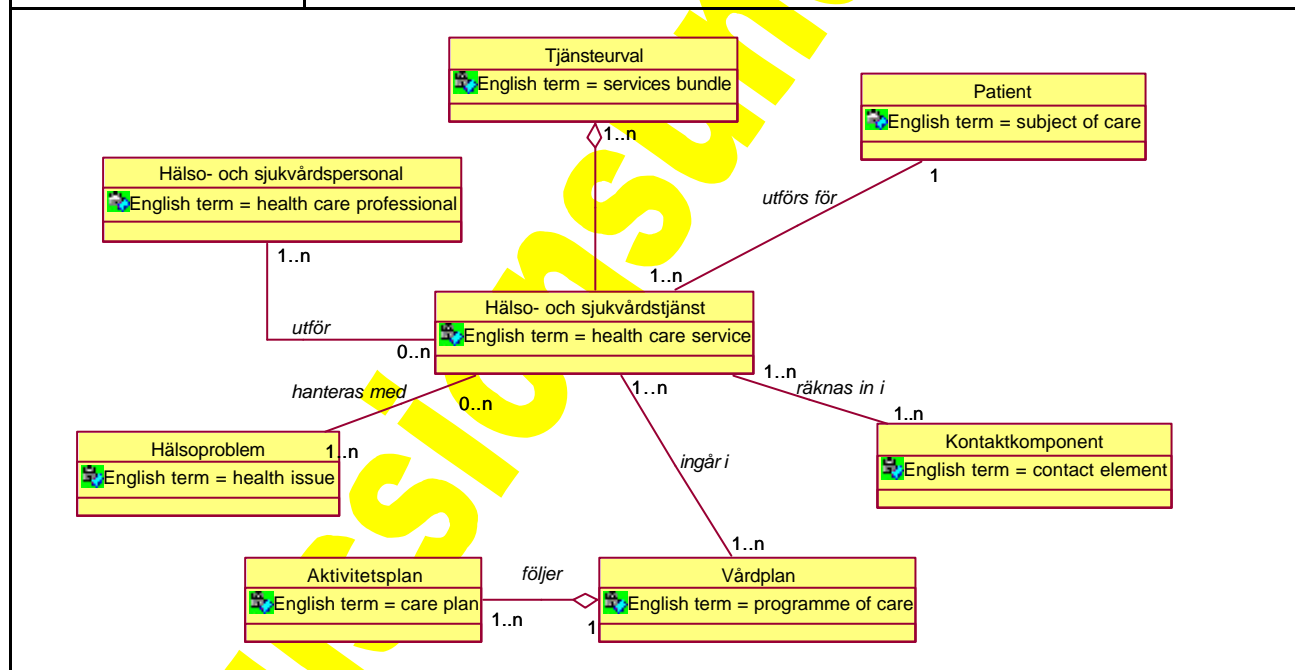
Tjänsteurval
English term = services bundle

Patient
English term = subject of care

1..n

Hälso- och sjukvårdspersonal
English term = health care professional

utförs för

1

1..n

1..n

Hälso- och sjukvårdstjänst
English term = health care service

utför

0..n

hanteras med

0..n

1..n

1..n

räknas in i

1..n

Hälsoproblem
English term = health issue

1..n

ingår i

Kontaktkomponent
English term = contact element

1..n

Aktivitetsplan
English term = care plan

följer

Vårdplan
English term = programme of care

1..n

1